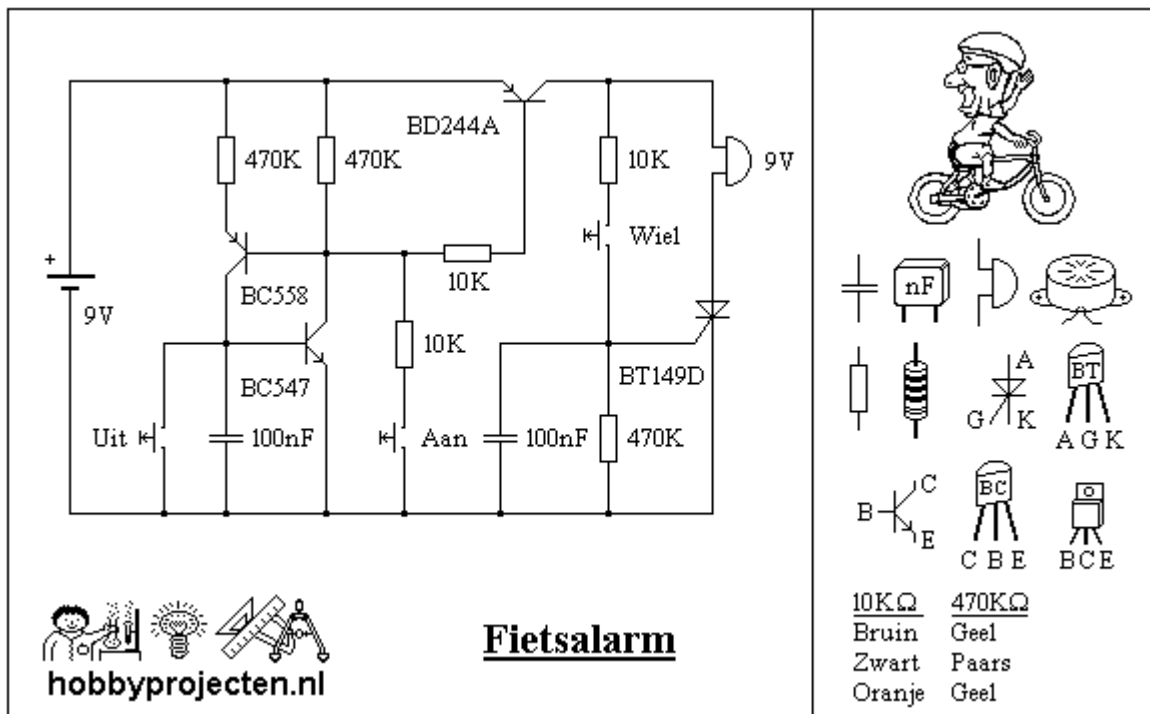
BD244A

470K 470K

10K 9V

+

9V

BC558

10K

Wiel

BC547

10K

BT149D

Uit 100nF Aan 100nF 470K

nF

A

BT

G K

A G K

B C E

BC

C B E B C E

hobbyprojecten.nl

Fietsalarm

| $10K\Omega$ | $470K\Omega$ |
|---|---|
| Bruin | Geel |
| Zwart | Paars |
| Oranje | Geel |